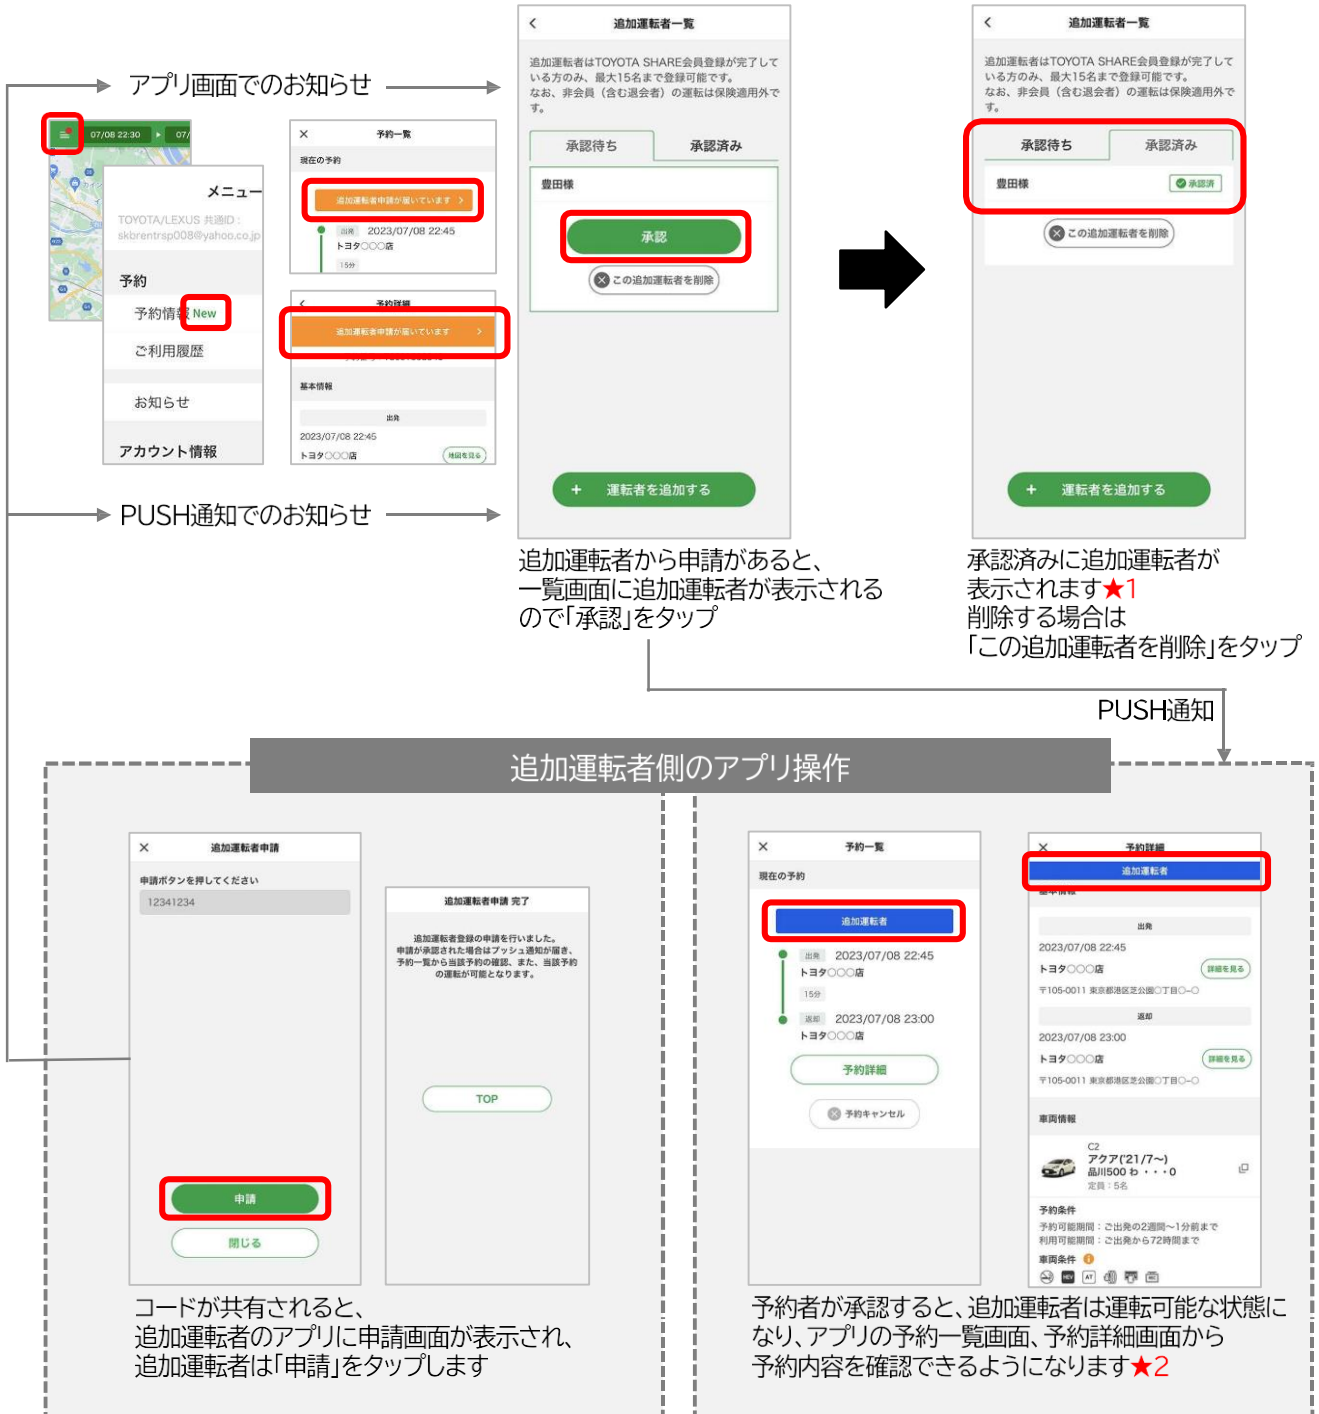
アプリ画面でのお知らせ

07/08 22:30

メニュー

TOYOTA/LEXUS 共通ID：skbrentrsp008@yahoo.co.jp

予約

予約情報 New

ご利用履歴

お知らせ

アカウント情報

予約一覧

現在の予約

追加運転者申請が届いています

出発 2023/07/08 22:45

トヨタ〇〇〇店

15分

予約詳細

追加運転者申請が届いています

基本情報

出発

2023/07/08 22:45

トヨタ〇〇〇店

地図を見る

PUSH通知でのお知らせ

追加運転者一覧

追加運転者はTOYOTA SHARE会員登録が完了している方のみ、最大15名まで登録可能です。なお、非会員（含む退会者）の運転は保険適用外です。

承認待ち

承認済み

豊田様

承認

この追加運転者を削除

＋ 運転者を追加する

追加運転者から申請があると、一覧画面に追加運転者が表示されるので「承認」をタップ

追加運転者一覧

追加運転者はTOYOTA SHARE会員登録が完了している方のみ、最大15名まで登録可能です。なお、非会員（含む退会者）の運転は保険適用外です。

承認待ち

承認済み

豊田様

承認済

この追加運転者を削除

＋ 運転者を追加する

承認済みに追加運転者が表示されます★1
削除する場合は
「この追加運転者を削除」をタップ

PUSH通知

追加運転者側のアプリ操作

追加運転者申請

申請ボタンを押してください

12341234

申請

閉じる

追加運転者申請 完了

追加運転者登録の申請を行いました。申請が承認された場合はプッシュ通知が届き、予約一覧から当該予約の確認、また、当該予約の運転が可能となります。

TOP

コードが共有されると、
追加運転者のアプリに申請画面が表示され、
追加運転者は「申請」をタップします

予約一覧

現在の予約

追加運転者

出発 2023/07/08 22:45

トヨタ〇〇〇店

15分

返却 2023/07/08 23:00

トヨタ〇〇〇店

予約詳細

予約キャンセル

予約詳細

追加運転者

出発

2023/07/08 22:45

トヨタ〇〇〇店

詳細を見る

〒105-0011 東京都港区芝公園〇丁目〇-〇

返却

2023/07/08 23:00

トヨタ〇〇〇店

詳細を見る

〒105-0011 東京都港区芝公園〇丁目〇-〇

車両情報

C2

アクア('21/7~)

品川500 わ ・・・0

定員：5名

予約条件

予約可能期間：ご出発の2週間〜1分前まで

利用可能期間：ご出発から72時間まで

車両条件

予約者が承認すると、追加運転者は運転可能な状態になり、アプリの予約一覧画面、予約詳細画面から予約内容を確認できるようになります★2